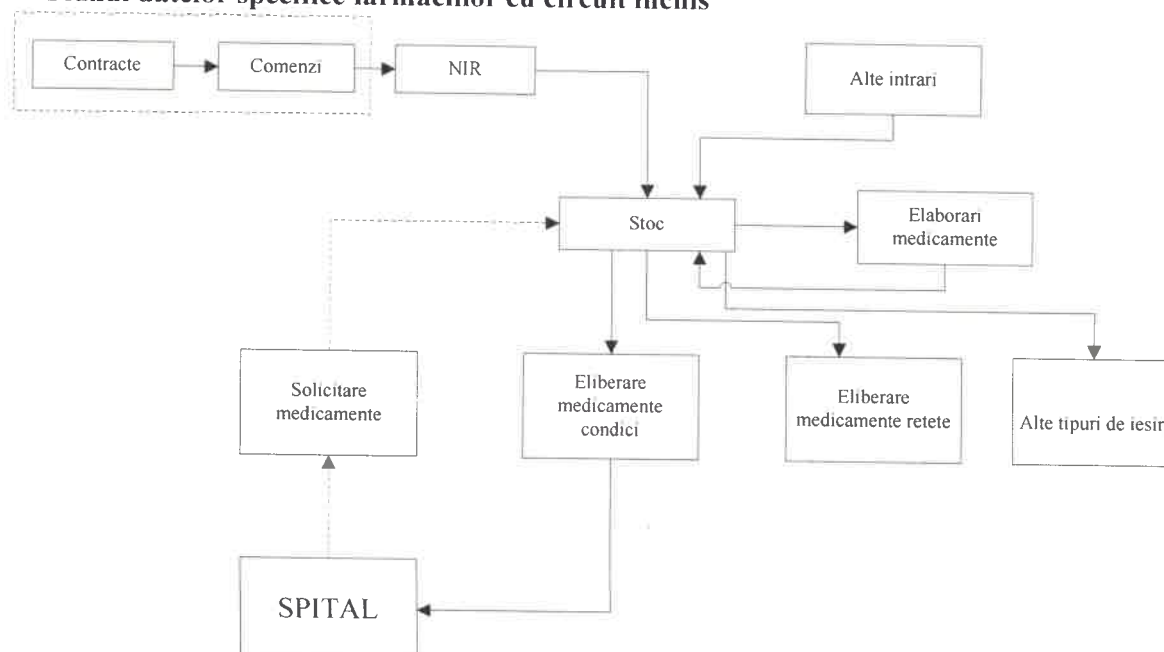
Fluxul datelor specifice farmaciilor cu circuit inchis

Contracte

Comenzi

NIR

Alte intrari

Stoc

Elaborari medicamente

Solicitare medicamente

Eliberare medicamente condici

Eliberare medicamente retete

Alte tipuri de iesir

SPITAL